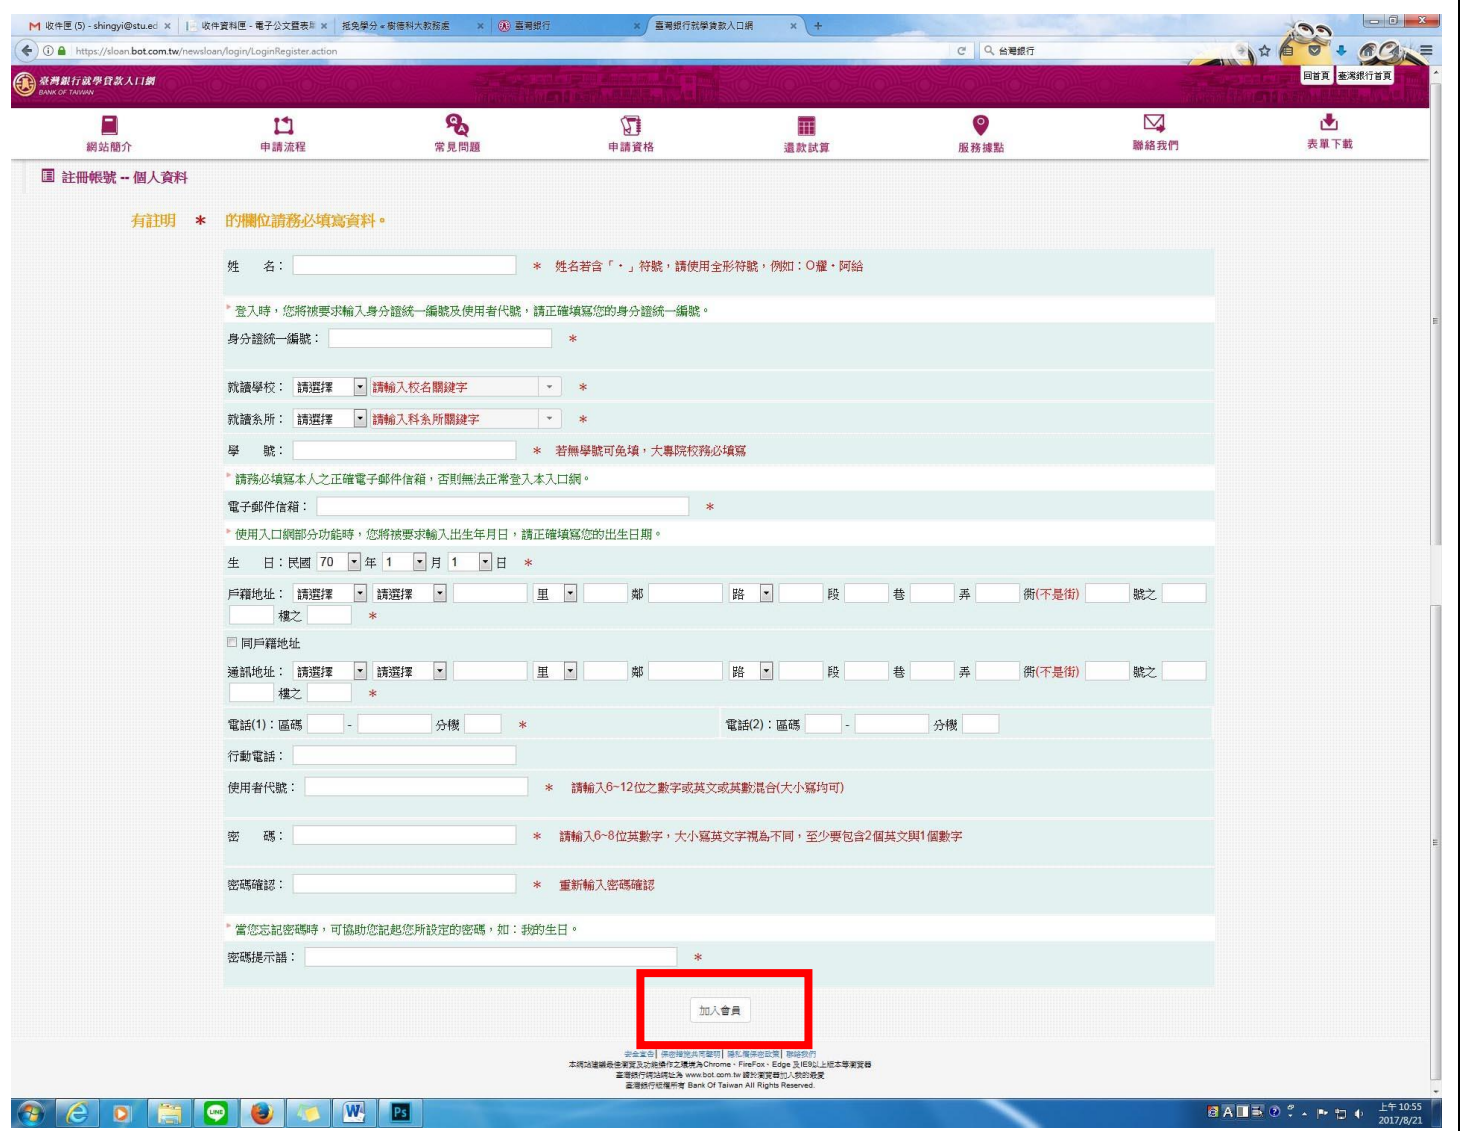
收件匣 (5) - shingyi@stu.ed × | 收件資料匣 - 電子公文暨表單 × | 抵免學分 - 樹德科大教務處 × | 臺灣銀行 × | 臺灣銀行就學貸款入口網 × | +

https://sloan.bot.com.tw/newsloan/login/LoginRegister.action

台灣銀行

臺灣銀行就學貸款入口網
BANK OF TAIWAN

回首頁 | 臺灣銀行首頁

網站簡介 | 申請流程 | 常見問題 | 申請資格 | 還款試算 | 服務據點 | 聯絡我們 | 表單下載

註冊帳號 -- 個人資料

有註明 * 的欄位請務必填寫資料。

姓 名： * 姓名若含「・」符號，請使用全形符號，例如：O擺・阿紿

* 登入時，您將被要求輸入身分證統一編號及使用者代號，請正確填寫您的身分證統一編號。

身分證統一編號： *

就讀學校： 請選擇 請輸入校名關鍵字 *

就讀系所： 請選擇 請輸入科系所關鍵字 *

學 號： * 若無學號可免填，大專院校務必填寫

* 請務必填寫本人之正確電子郵件信箱，否則無法正常登入本入口網。

電子郵件信箱： *

* 使用入口網部分功能時，您將被要求輸入出生年月日，請正確填寫您的出生日期。

生 日：民國 70 年 1 月 1 日 *

戶籍地址： 請選擇 請選擇 里 鄰 路 段 巷 弄 衖(不是街) 號之 樓之 *

同戶籍地址

通訊地址： 請選擇 請選擇 里 鄰 路 段 巷 弄 衖(不是街) 號之 樓之 *

電話(1)：區碼 - 分機 * 電話(2)：區碼 - 分機

行動電話：

使用者代號： * 請輸入6~12位之數字或英文或英數混合(大小寫均可)

密 碼： * 請輸入6~8位英數字，大小寫英文字視為不同，至少要包含2個英文與1個數字

密碼確認： * 重新輸入密碼確認

* 當您忘記密碼時，可協助您記起您所設定的密碼，如：我的生日。

密碼提示語： *

加入會員

安全宣告 | 保密措施共同聲明 | 隱私權保護政策 | 聯絡我們
本網站建議最佳瀏覽及功能操作之環境為Chrome、FireFox、Edge 及IE9以上版本等瀏覽器
臺灣銀行網站網址為 www.bot.com.tw 請於瀏覽器加入您的最愛
臺灣銀行版權所有 Bank Of Taiwan All Rights Reserved.

上午 10:55
2017/8/21